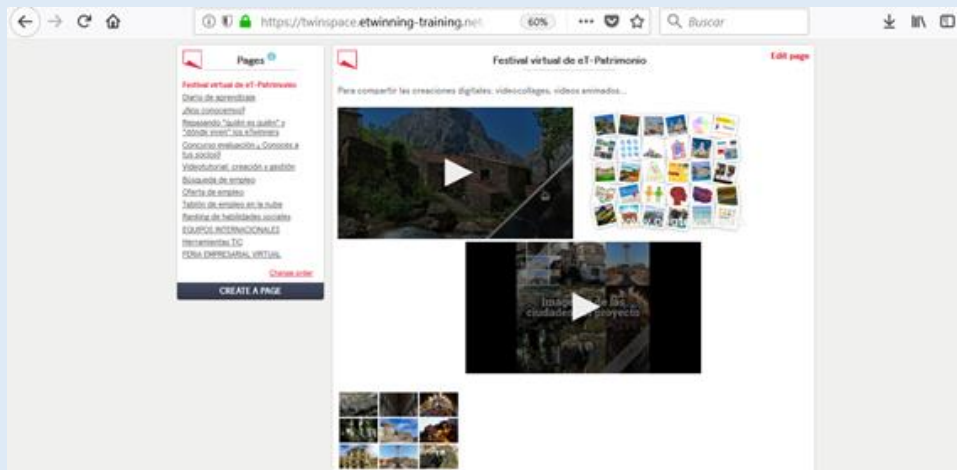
https://twinspace.etwinning-training.net 60% ··· Buscar

Pages

Festival virtual de eT-Patrimonio
Diario de aprendizaje
¿Nos conocemos?
Repasando "quién es quién" y "dónde viven" los eTwinners
Concurso evaluación ¿ Conoces a tus socios?
Videotutorial: creación y gestión
Búsqueda de empleo
Oferta de empleo
Tablón de empleo en la nube
Ranking de habilidades sociales
EQUIPOS INTERNACIONALES
Herramientas TIC
FERIA EMPRESARIAL VIRTUAL

Change order

CREATE A PAGE

Festival virtual de eT-Patrimonio

Edit page

Para compartir las creaciones digitales: videocollages, videos animados...

Imágenes de las ciudades del proyecto